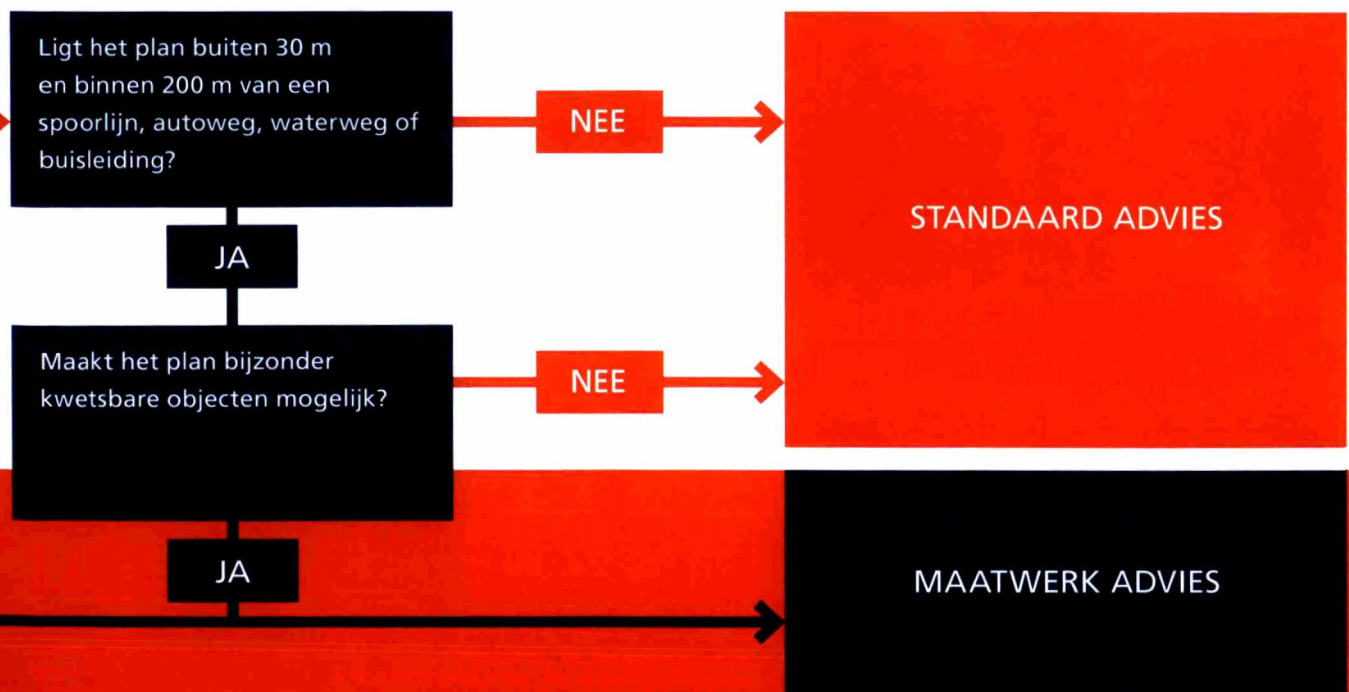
Ligt het plan buiten 30 m en binnen 200 m van een spoorlijn, autoweg, waterweg of buisleiding?

NEE

STANDAARD ADVIES

JA

Maakt het plan bijzonder kwetsbare objecten mogelijk?

NEE

JA

MAATWERK ADVIES